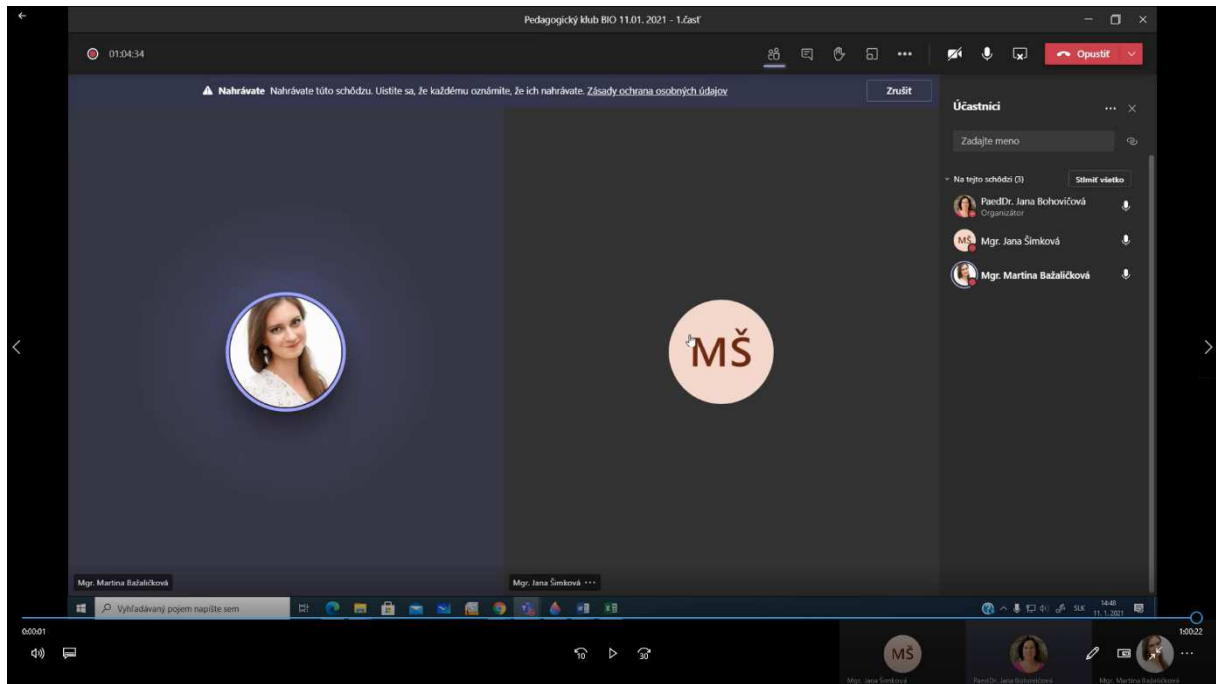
Pedagogický klub BIO 11.01. 2021 - 1.časť

01:04:34

Opustiť

Nahrávate Nahrávate túto schôdzu. Uistite sa, že každému oznámite, že ich nahrávate. Zásady ochrana osobných údajov

Zrušiť

Účastníci

Zadajte meno

Na tejto schôdzi (3)

Stlmiť všetko

PaedDr. Jana Bohovičová
Organizátor

MŠ Mgr. Jana Šimková

Mgr. Martina Bažaličková

MŠ

Mgr. Martina Bažaličková

Mgr. Jana Šimková ···

Vyhľadávaný pojem napíšte sem

SLK 14:48 11.1.2021

0:00:01

1:00:22

10

30

MŠ

Mgr. Jana Šimková

PaedDr. Jana Bohovičová

Mgr. Martina Bažaličková